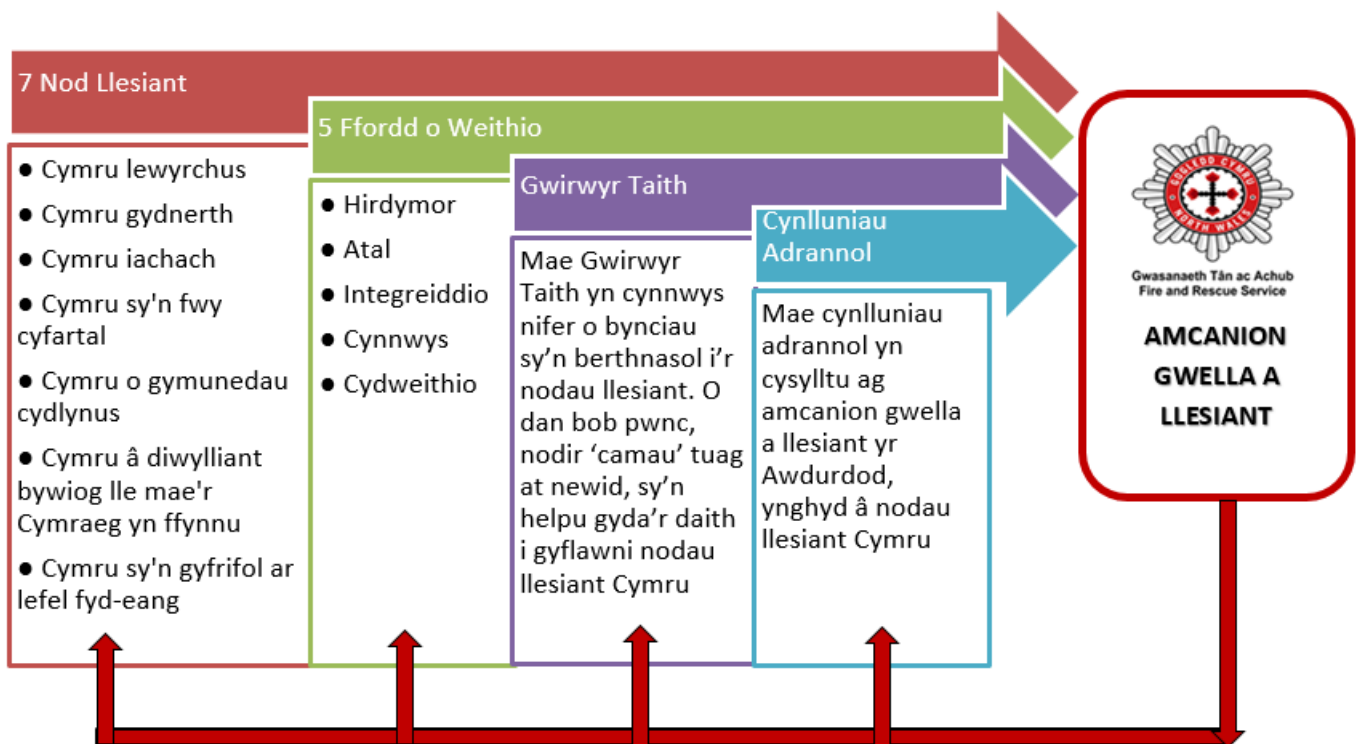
7 Nod Llesiant

● Cymru lewyrchus

● Cymru gydnerth

● Cymru iachach

● Cymru sy'n fwy cyfartal

● Cymru o gymunedau cydlynus

● Cymru â diwylliant bywiog lle mae'r Cymraeg yn ffynnu

● Cymru sy'n gyfrifol ar lefel fyd-eang

5 Ffordd o Weithio

● Hirdymor

● Atal

● Integreiddio

● Cynnwys

● Cydweithio

Gwirwyr Taith

Mae Gwirwyr Taith yn cynnwys nifer o bynciau sy'n berthnasol i'r nodau llesiant. O dan bob pwnc, nodir 'camau' tuag at newid, sy'n helpu gyda'r daith i gyflawni nodau llesiant Cymru

Cynlluniau Adrannol

Mae cynlluniau adrannol yn cysylltu ag amcanion gwella a llesiant yr Awdurdod, ynghyd â nodau llesiant Cymru

GOGLEDD CYMRU NORTH WALES

Gwasanaeth Tân ac Achub
Fire and Rescue Service

AMCANION GWELLA A LLESIANT